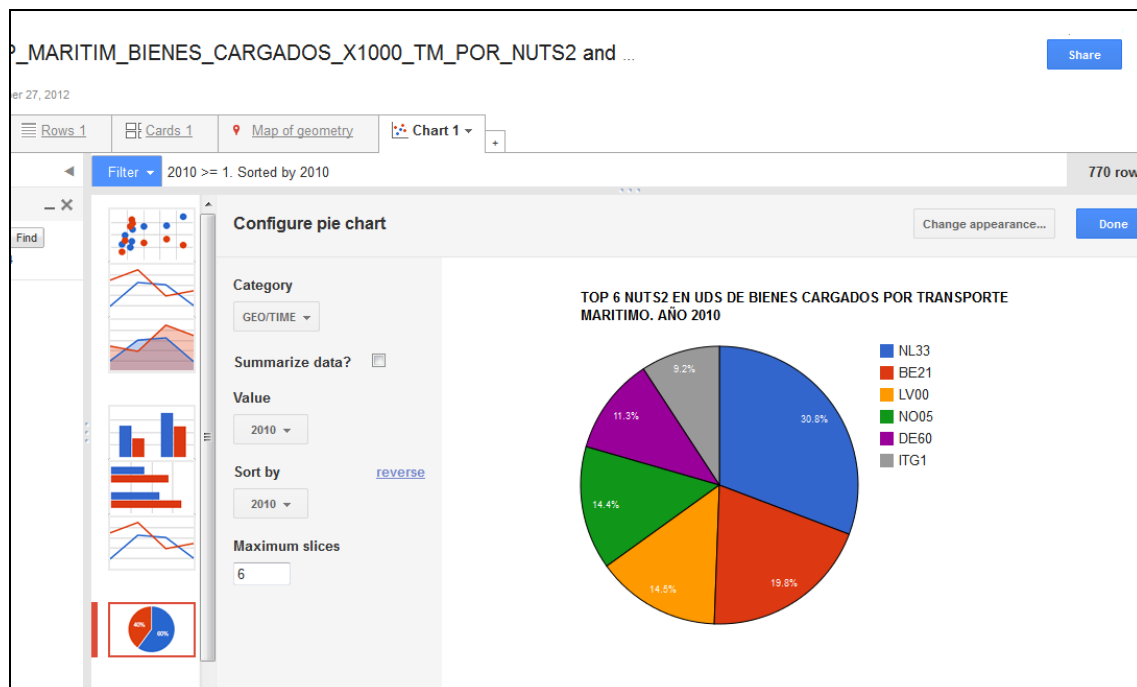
P_MARITIM_BIENES_CARGADOS_X1000_TM_POR_NUTS2 and ...

Share

er 27, 2012

Rows 1 Cards 1 Map of geometry Chart 1

Filter 2010 >= 1. Sorted by 2010

770 row

Find

Configure pie chart

Change appearance...

Done

Category

GEO/TIME

Summarize data?

Value

2010

Sort by

reverse

2010

Maximum slices

6

TOP 6 NUTS2 EN UDS DE BIENES CARGADOS POR TRANSPORTE MARITIMO. AÑO 2010

NL33
BE21
LV00
NO05
DE60
ITG1

30.8%
19.8%
14.5%
14.4%
11.3%
9.2%

40%
60%